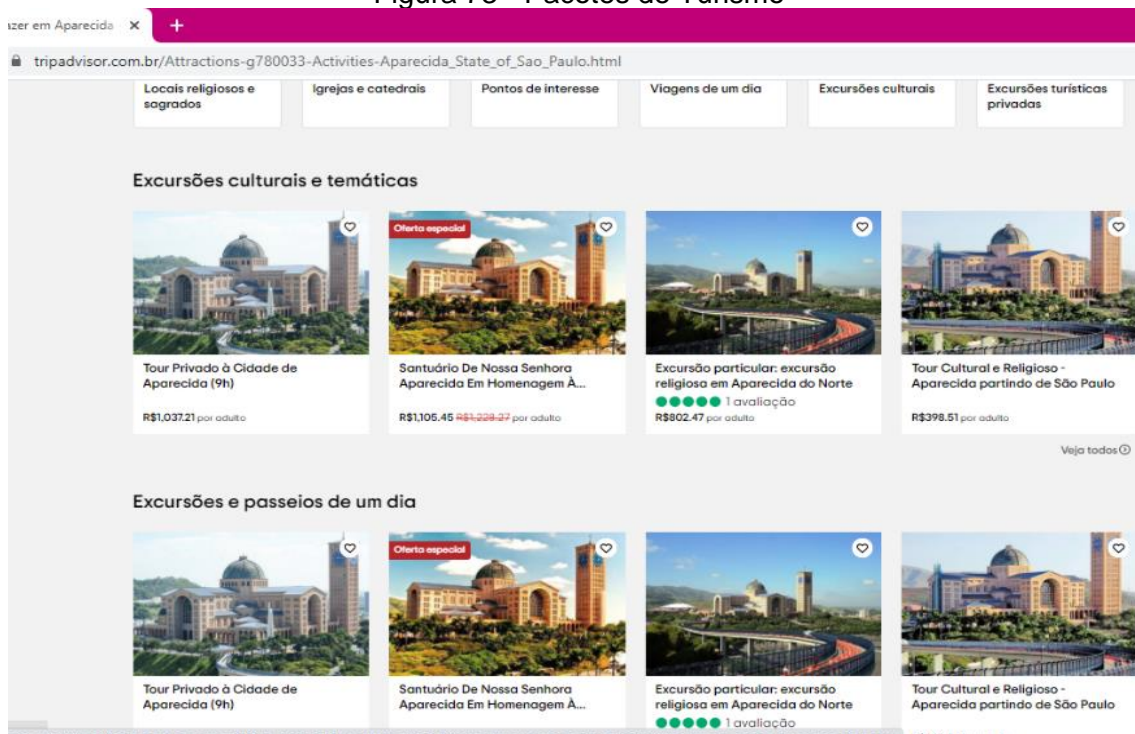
Figura 13 - Pacotes de Turismo

zer em Aparecida ×

+

tripadvisor.com.br/Attractions-g780033-Activities-Aparecida_State_of_Sao_Paulo.html

Locais religiosos e sagrados

Igrejas e catedrais

Pontos de interesse

Viagens de um dia

Excursões culturais

Excursões turísticas privadas

Excursões culturais e temáticas

Tour Privado à Cidade de Aparecida (9h)

R$1,037.21 por adulto

Oferta especial

Santuário De Nossa Senhora Aparecida Em Homenagem À...

R$1,105.45 R$1,228.27 por adulto

Excursão particular: excursão religiosa em Aparecida do Norte

1 avaliação

R$802.47 por adulto

Tour Cultural e Religioso - Aparecida partindo de São Paulo

R$398.51 por adulto

Veja todos

Excursões e passeios de um dia

Tour Privado à Cidade de Aparecida (9h)

Oferta especial

Santuário De Nossa Senhora Aparecida Em Homenagem À...

Excursão particular: excursão religiosa em Aparecida do Norte

1 avaliação

Tour Cultural e Religioso - Aparecida partindo de São Paulo